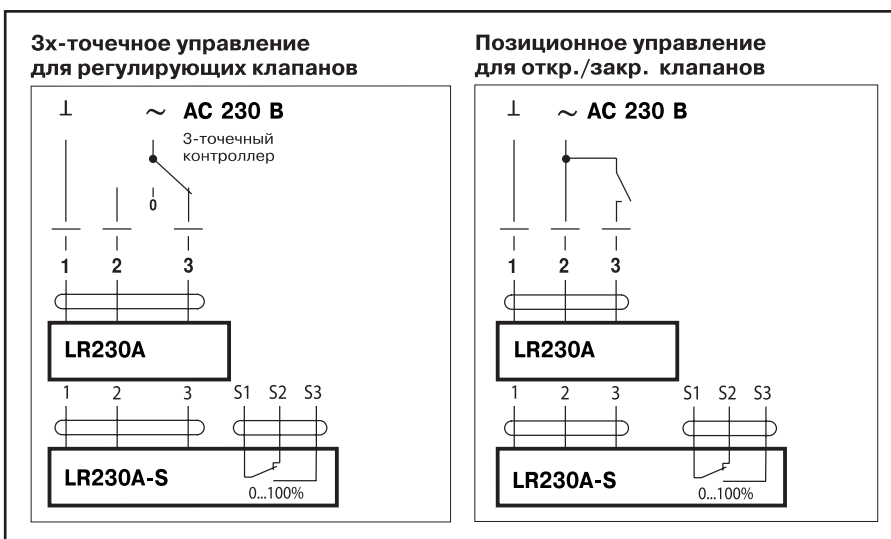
3х-точечное управление для регулирующих клапанов

⊥ ~ AC 230 B

3-точечный контроллер

0

1 2 3

LR230A

1 2 3 S1 S2 S3

LR230A-S

0...100%

Позиционное управление для откр./закр. клапанов

⊥ ~ AC 230 B

1 2 3

LR230A

1 2 3 S1 S2 S3

LR230A-S

0...100%